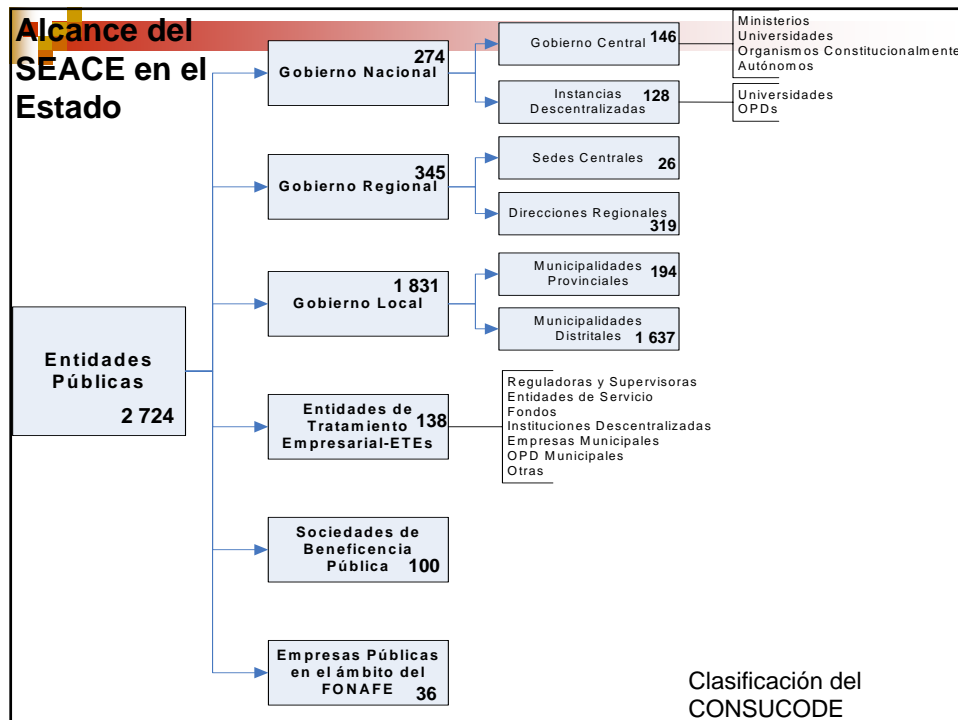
Alcance del SEACE en el Estado

Entidades Públicas
2 724

Gobierno Nacional 274

Gobierno Central 146

Ministerios
Universidades
Organismos Constitucionalmente
Autónomos

Instancias Descentralizadas 128

Universidades
OPDs

Gobierno Regional 345

Sedes Centrales 26

Direcciones Regionales 319

Gobierno Local 1 831

Municipalidades Provinciales 194

Municipalidades Distritales 1 637

Entidades de Tratamiento Empresarial-ETEs 138

Reguladoras y Supervisoras
Entidades de Servicio
Fondos
Instituciones Descentralizadas
Empresas Municipales
OPD Municipales
Otras

Sociedades de Beneficencia Pública 100

Empresas Públicas en el ámbito del FONAFE 36

Clasificación del CONSUCODE